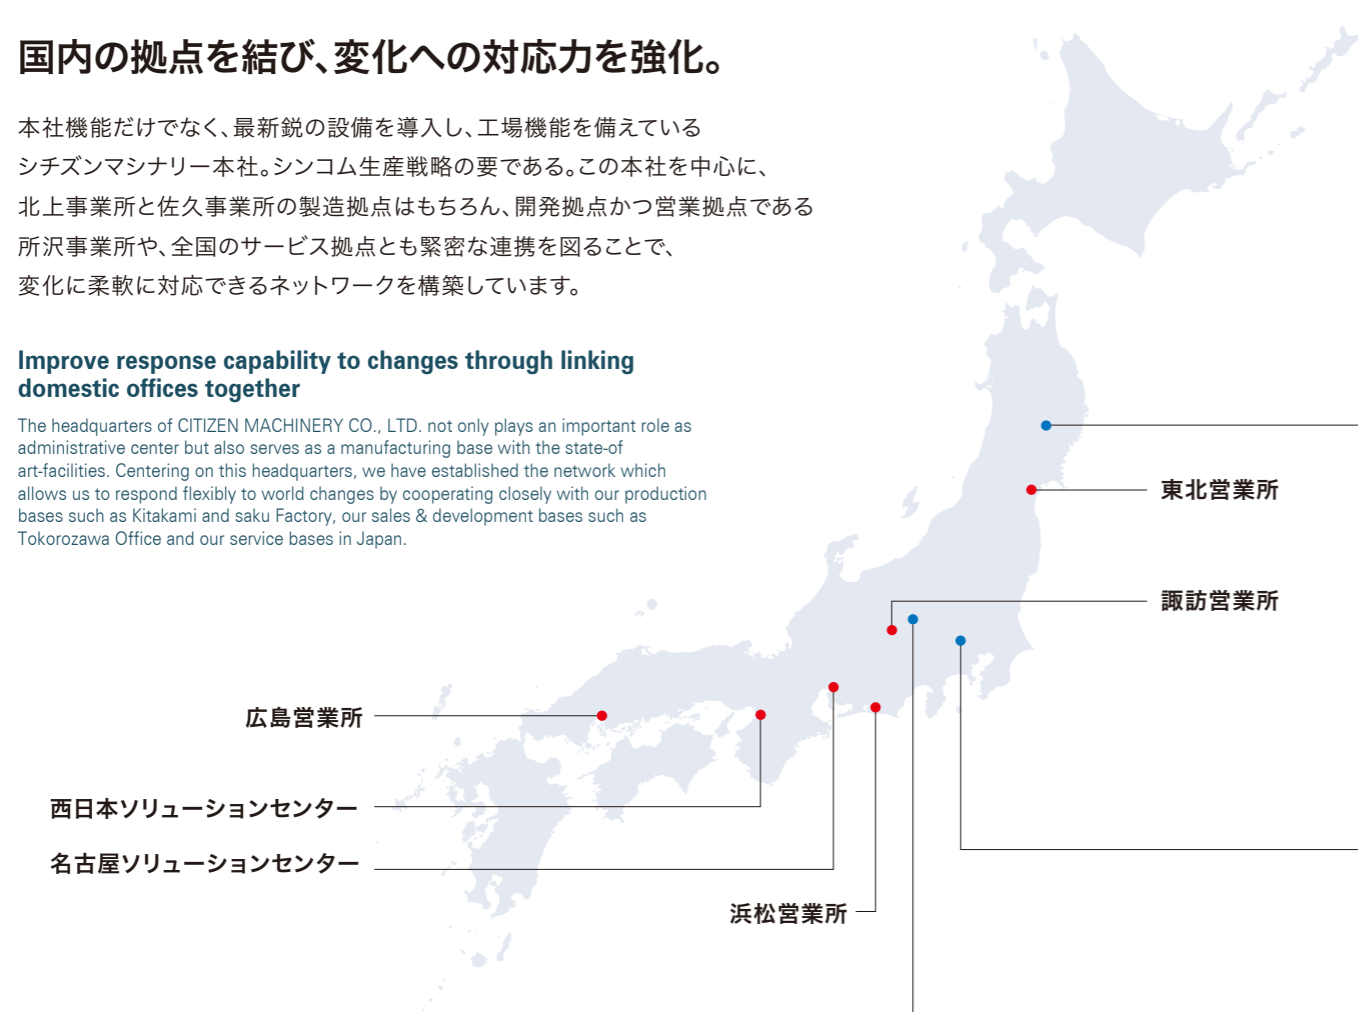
国内の拠点を結び、変化への対応力を強化。

本社機能だけでなく、最新鋭の設備を導入し、工場機能を備えているシチズンマシナリー本社。シンコム生産戦略の要である。この本社を中心に、北上事業所と佐久事業所の製造拠点はもちろん、開発拠点かつ営業拠点である所沢事業所や、全国のサービス拠点とも緊密な連携を図ることで、変化に柔軟に対応できるネットワークを構築しています。

Improve response capability to changes through linking domestic offices together

The headquarters of CITIZEN MACHINERY CO., LTD. not only plays an important role as administrative center but also serves as a manufacturing base with the state-of art-facilities. Centering on this headquarters, we have established the network which allows us to respond flexibly to world changes by cooperating closely with our production bases such as Kitakami and saku Factory, our sales & development bases such as Tokorozawa Office and our service bases in Japan.

東北営業所

諏訪営業所

広島営業所

西日本ソリューションセンター

名古屋ソリューションセンター

浜松営業所